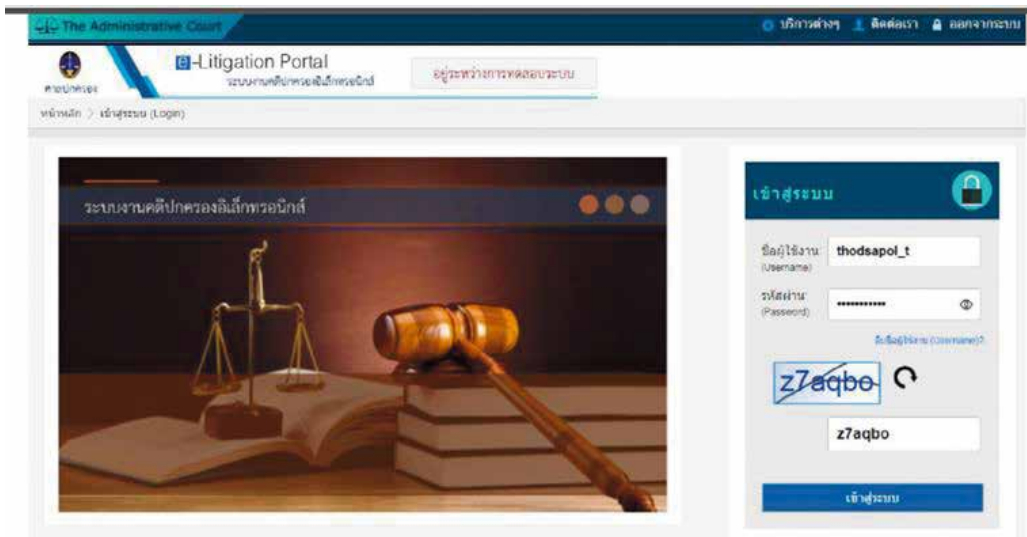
The Administrative Court

บริการต่างๆ ติดต่อเรา ออกจากระบบ

ศาลปกครอง

e-Litigation Portal
ระบบงานคดีปกครองอิเล็กทรอนิกส์

อยู่ระหว่างการทดสอบระบบ

หน้าหลัก > เข้าสู่ระบบ (Login)

ระบบงานคดีปกครองอิเล็กทรอนิกส์

เข้าสู่ระบบ

ชื่อผู้ใช้งาน (Username) thodsapol_t

รหัสผ่าน (Password) ••••••••••••

ลืมชื่อผู้ใช้งาน (Username)?

z7aqbo

z7aqbo

เข้าสู่ระบบ